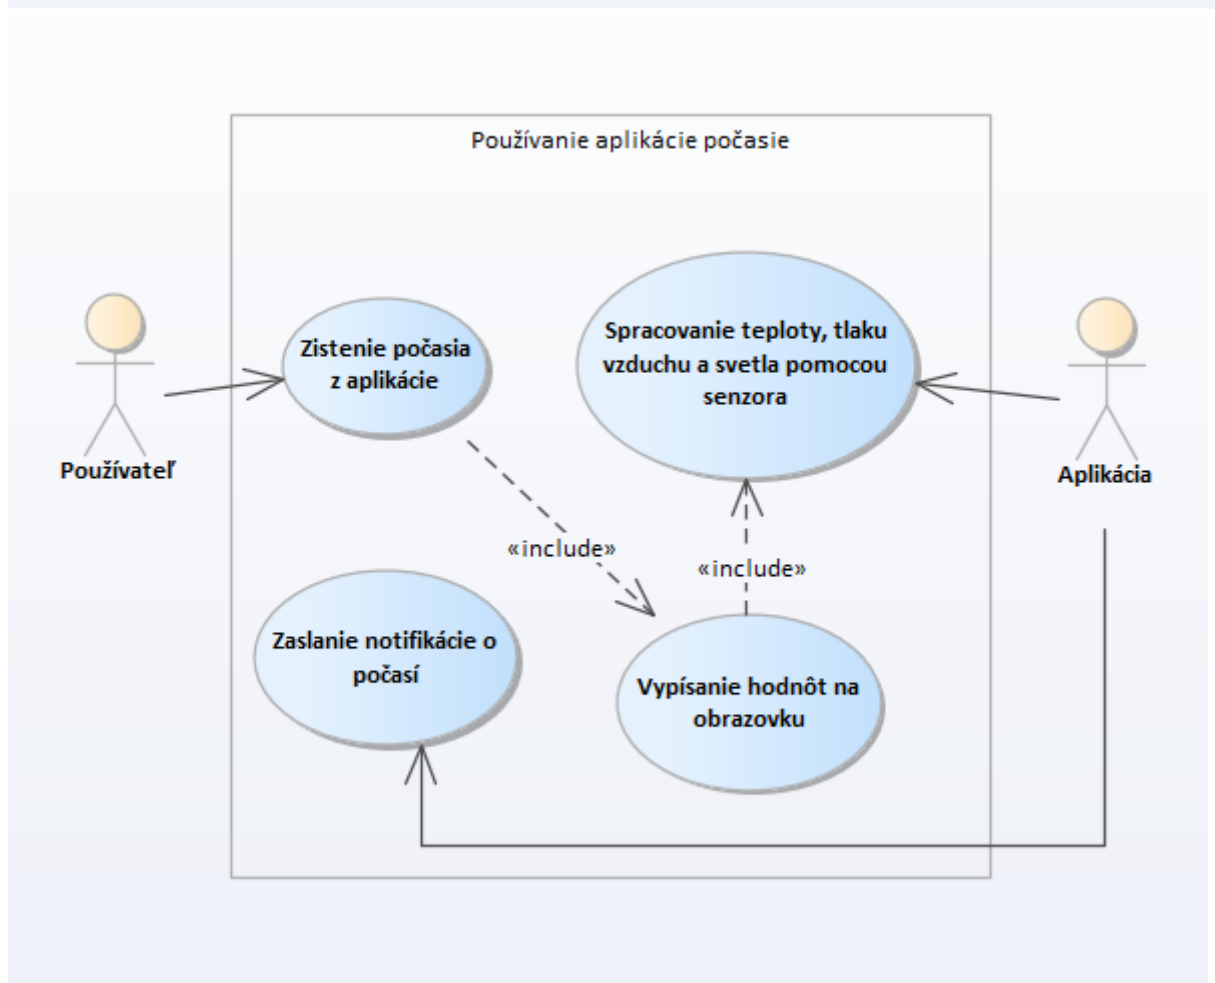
Používanie aplikácie počasie

Používateľ

Zistenie počasia z aplikácie

Spracovanie teploty, tlaku vzduchu a svetla pomocou senzora

Aplikácia

«include»

«include»

Zaslanie notifikácie o počasí

Vypísanie hodnôt na obrazovku